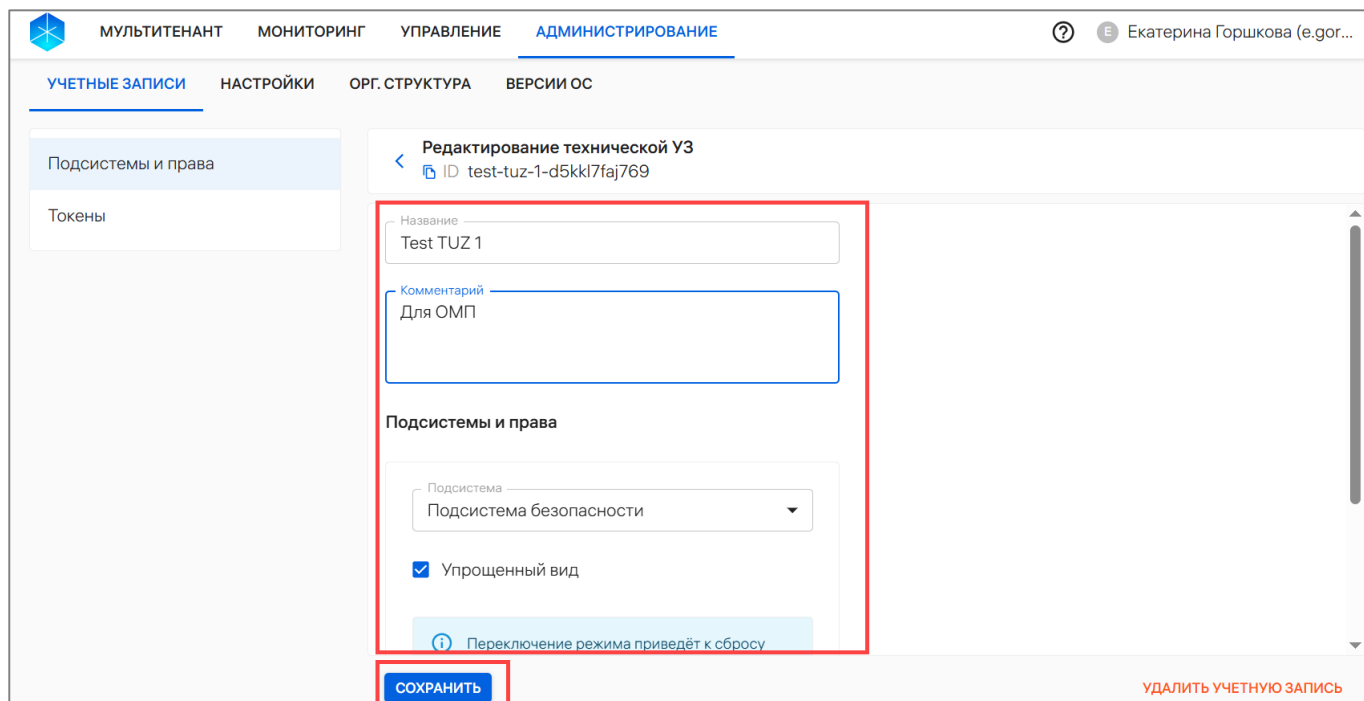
МУЛЬТИТЕНАНТ МОНИТОРИНГ УПРАВЛЕНИЕ АДМИНИСТРИРОВАНИЕ

? E Екатерина Горшкова (e.gor...

УЧЕТНЫЕ ЗАПИСИ НАСТРОЙКИ ОРГ. СТРУКТУРА ВЕРСИИ ОС

Подсистемы и права

Токены

Редактирование технической УЗ
ID test-tuz-1-d5kkl7faj769

Название
Test TUZ 1

Комментарий
Для ОМП

Подсистемы и права

Подсистема
Подсистема безопасности

Упрощенный вид

Переключение режима приведёт к сбросу

СОХРАНИТЬ

УДАЛИТЬ УЧЕТНУЮ ЗАПИСЬ